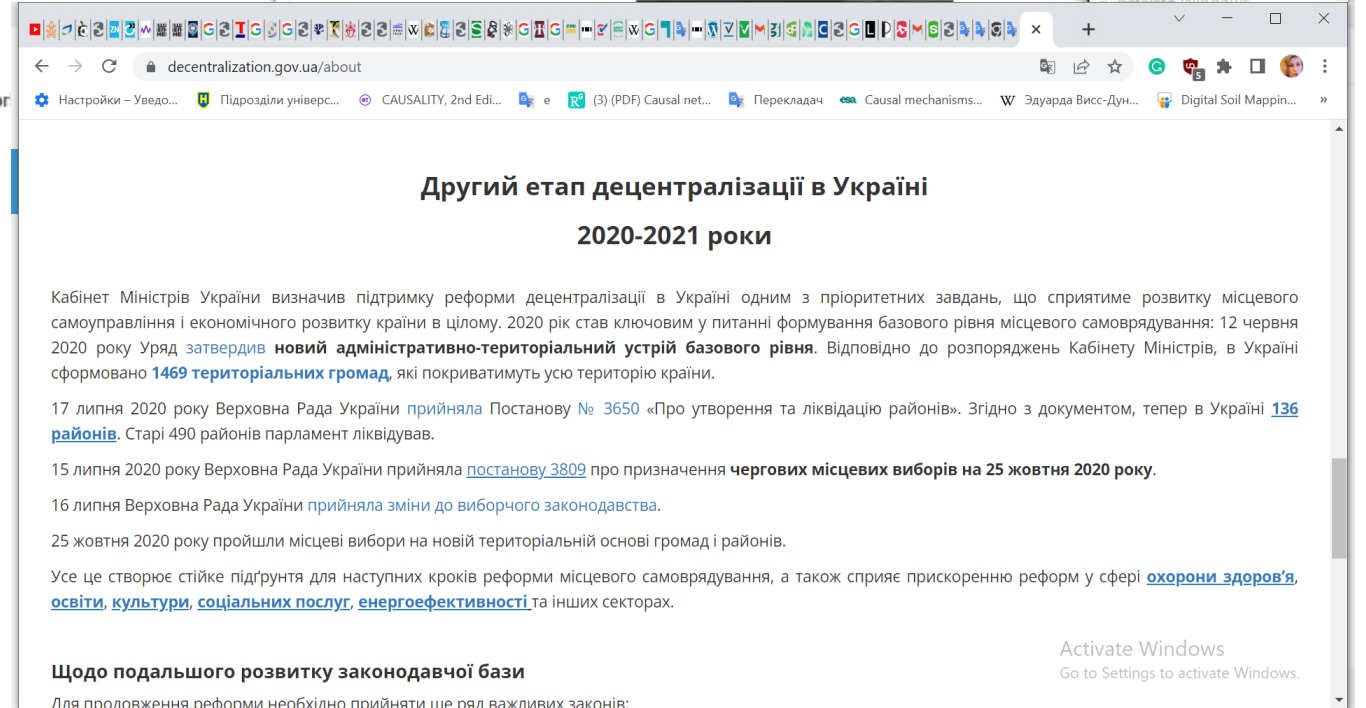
decentralization.gov.ua/about

Настройки – Уведо... Підрозділи універс... CAUSALITY, 2nd Edi... e (3) (PDF) Causal net... Перекладач Causal mechanisms... Эдуарда Висс-Дун... Digital Soil Mappin...

Другий етап децентралізації в Україні

2020-2021 роки

Кабінет Міністрів України визначив підтримку реформи децентралізації в Україні одним з пріоритетних завдань, що сприятиме розвитку місцевого самоуправління і економічного розвитку країни в цілому. 2020 рік став ключовим у питанні формування базового рівня місцевого самоврядування: 12 червня 2020 року Уряд затвердив новий адміністративно-територіальний устрій базового рівня. Відповідно до розпоряджень Кабінету Міністрів, в Україні сформовано 1469 територіальних громад, які покриватимуть усю територію країни.

17 липня 2020 року Верховна Рада України прийняла Постанову № 3650 «Про утворення та ліквідацію районів». Згідно з документом, тепер в Україні 136 районів. Старі 490 районів парламент ліквідував.

15 липня 2020 року Верховна Рада України прийняла постанову 3809 про призначення чергових місцевих виборів на 25 жовтня 2020 року.

16 липня Верховна Рада України прийняла зміни до виборчого законодавства.

25 жовтня 2020 року пройшли місцеві вибори на новій територіальній основі громад і районів.

Усе це створює стійке підґрунтя для наступних кроків реформи місцевого самоврядування, а також сприяє прискоренню реформ у сфері охорони здоров'я, освіти, культури, соціальних послуг, енергоефективності та інших секторах.

Щодо подальшого розвитку законодавчої бази

Для продовження реформи необхідно прийняти ще ряд важливих законів:

Activate Windows
Go to Settings to activate Windows.